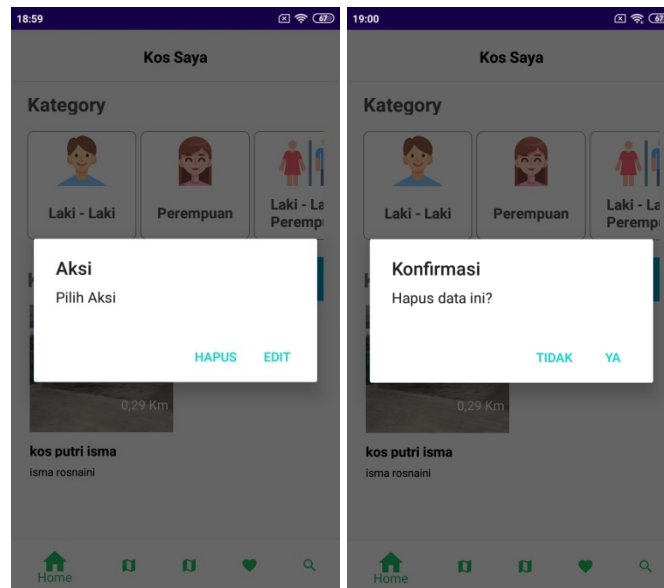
18:59

67

Kos Saya

Kategory

Laki - Laki

Perempuan

Laki - La Peremp

Aksi

Pilih Aksi

HAPUS EDIT

0,29 Km

kos putri isma

isma rosnaini

Home

19:00

67

Kos Saya

Kategory

Laki - Laki

Perempuan

Laki - La Peremp

Konfirmasi

Hapus data ini?

TIDAK YA

0,29 Km

kos putri isma

isma rosnaini

Home